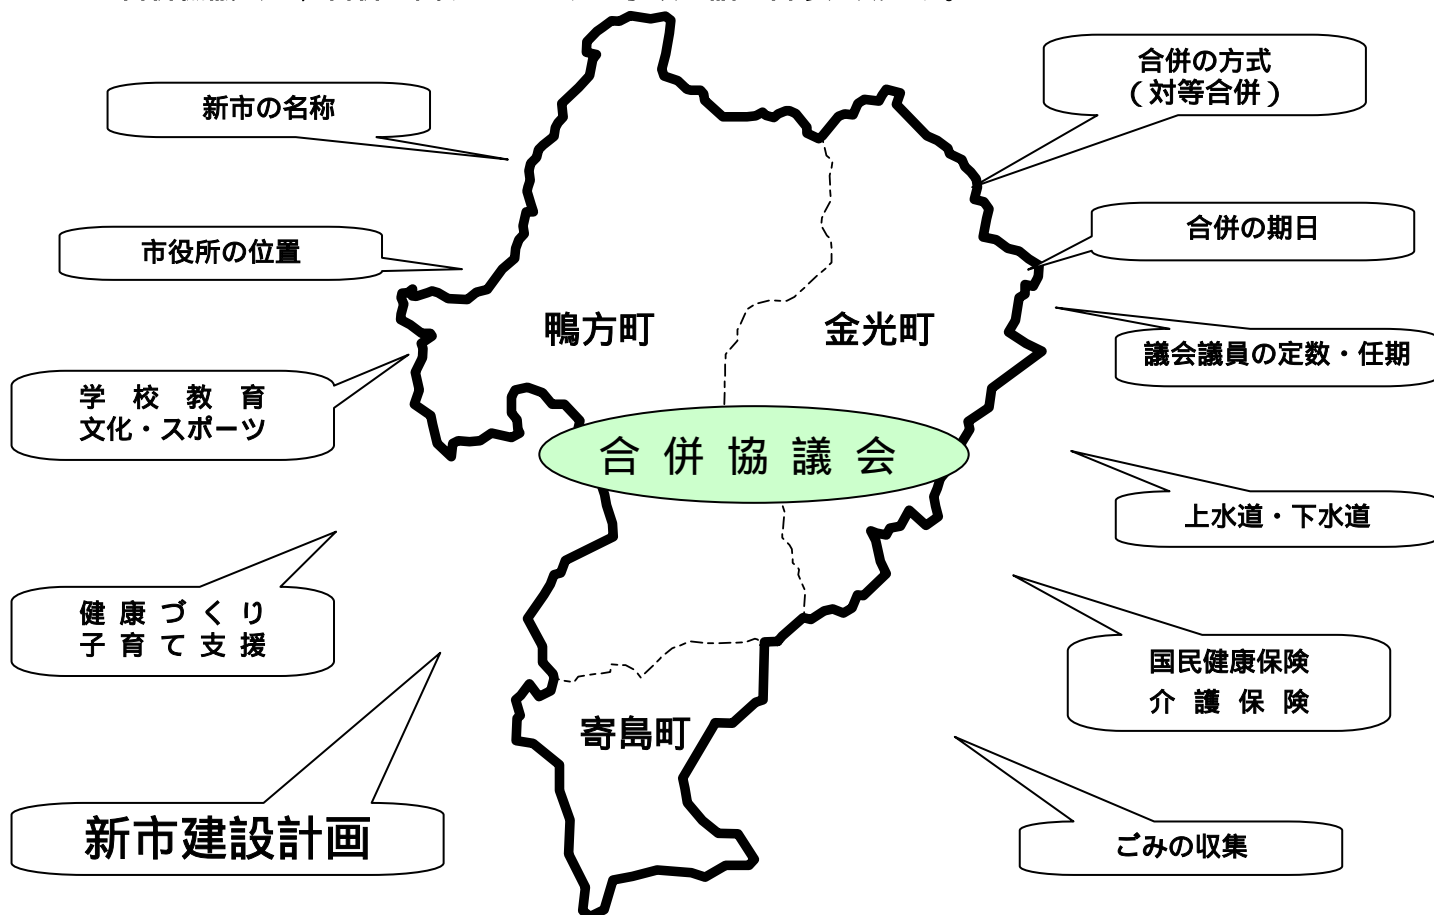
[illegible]

新市の名称

合併の方式
（対等合併）

市役所の位置

合併の期日

鴨方町

金光町

議会議員の定数・任期

学 校 教 育
文化・スポーツ

合 併 協 議 会

上水道・下水道

健 康 づ く り
子 育 て 支 援

国民健康保険
介 護 保 険

寄島町

新市建設計画

ごみの収集